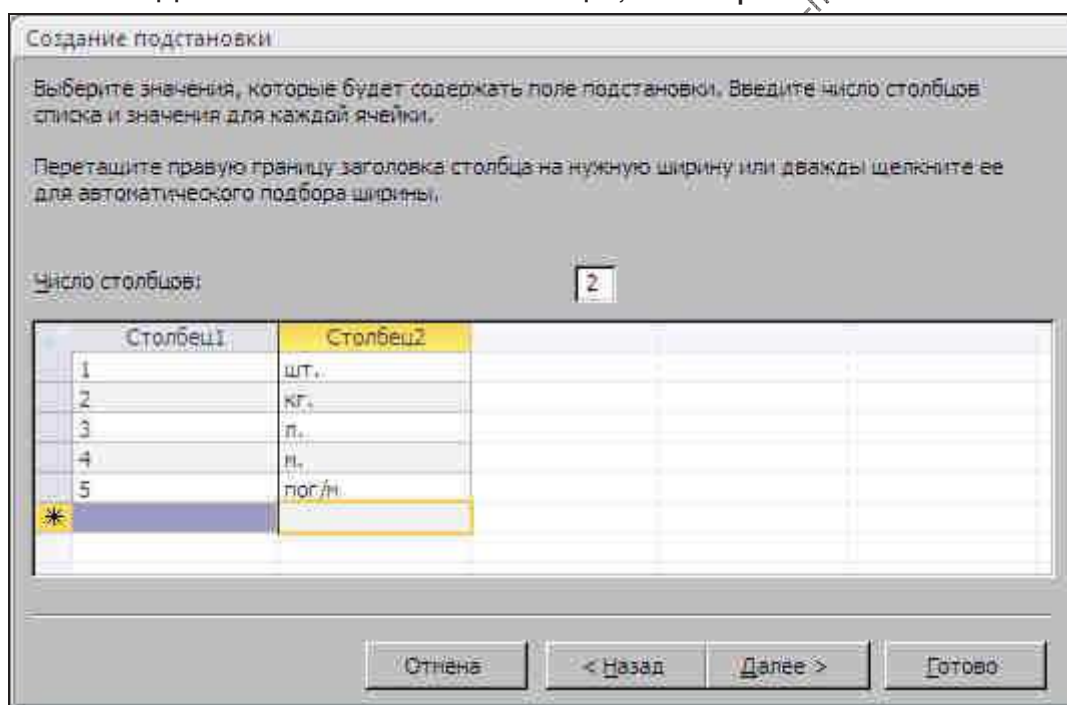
Создание подстановки

Выберите значения, которые будет содержать поле подстановки. Введите число столбцов списка и значения для каждой ячейки.

Перетащите правую границу заголовка столбца на нужную ширину или дважды щелкните ее для автоматического подбора ширины.

Число столбцов: 2

| | Столбец1 | Столбец2 |
|---|---|---|
| | 1 | шт. |
| | 2 | кг. |
| | 3 | л. |
| | 4 | м. |
| | 5 | пог/м |
| * | | |

Отмена | < Назад | Далее > | Готово